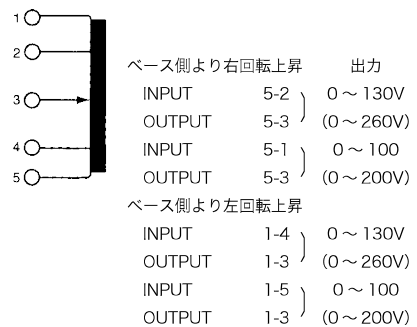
1
2
3
4
5

ベース側より右回転上昇　出力
INPUT 5-2 ) 0 ~ 130V
OUTPUT 5-3 ) (0 ~ 260V)
INPUT 5-1 ) 0 ~ 100
OUTPUT 5-3 ) (0 ~ 200V)

ベース側より左回転上昇
INPUT 1-4 ) 0 ~ 130V
OUTPUT 1-3 ) (0 ~ 260V)
INPUT 1-5 ) 0 ~ 100
OUTPUT 1-3 ) (0 ~ 200V)